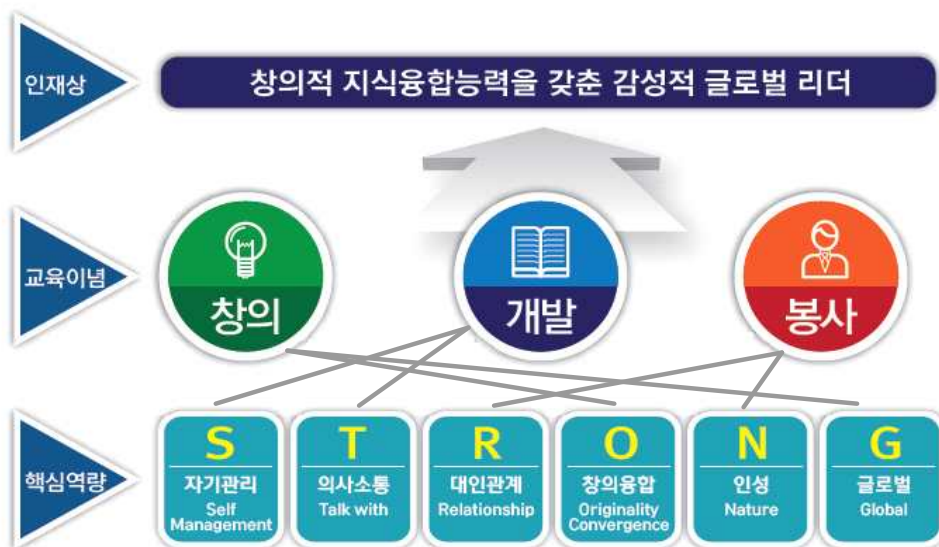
인재상

창의적 지식융합능력을 갖춘 감성적 글로벌 리더

교육이념

창의

개발

봉사

핵심역량

S
자기관리
Self Management

T
의사소통
Talk with

R
대인관계
Relationship

O
창의융합
Originality Convergence

N
인성
Nature

G
글로벌
Global